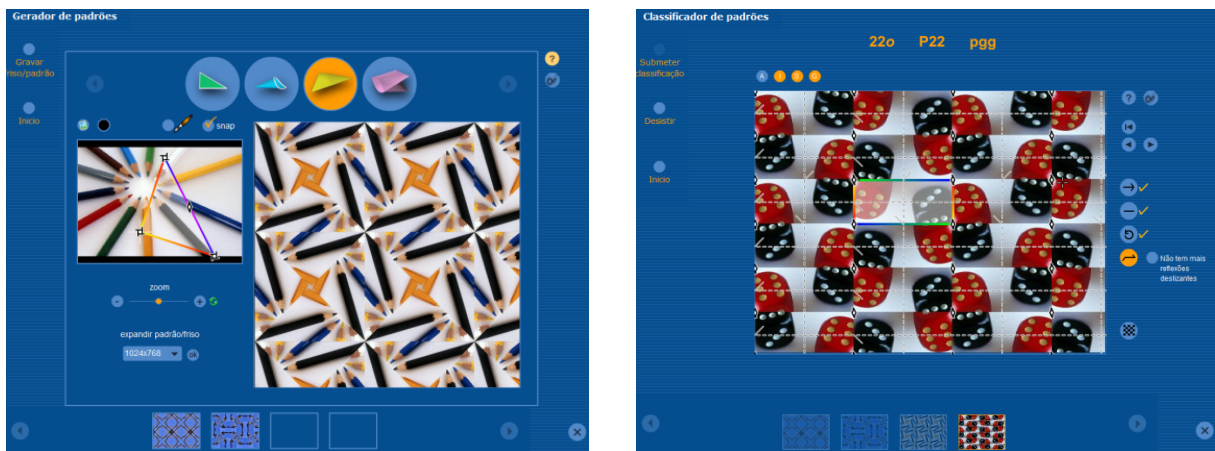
Gerador de padrões

Gravar friso/padrão

Inicio

snap

zoom

expandir padrão/friso

1024x768

ok

Classificador de padrões

22o P22 pgg

Submeter classificação

Desistir

Inicio

A 1 2 G

Não tem mais reflexões deslizantes